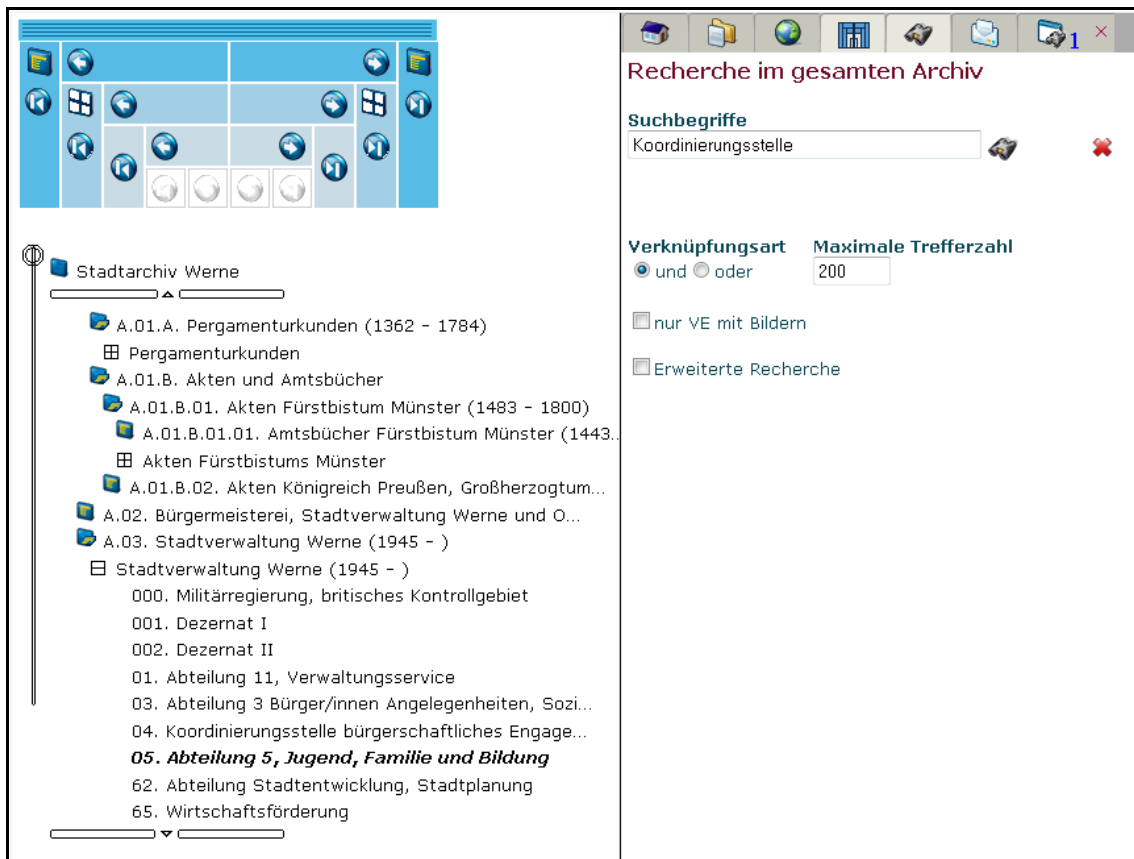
Stadtarchiv Werne

A.01.A. Pergamenturkunden (1362 - 1784)
⊞ Pergamenturkunden
A.01.B. Akten und Amtsbücher
A.01.B.01. Akten Fürstbistum Münster (1483 - 1800)
A.01.B.01.01. Amtsbücher Fürstbistum Münster (1443...
⊞ Akten Fürstbistums Münster
A.01.B.02. Akten Königreich Preußen, Großherzogtum...
A.02. Bürgermeisterei, Stadtverwaltung Werne und O...
A.03. Stadtverwaltung Werne (1945 - )
⊟ Stadtverwaltung Werne (1945 - )
000. Militärregierung, britisches Kontrollgebiet
001. Dezernat I
002. Dezernat II
01. Abteilung 11, Verwaltungsservice
03. Abteilung 3 Bürger/innen Angelegenheiten, Sozi...
04. Koordinierungsstelle bürgerschaftliches Engage...
**05. Abteilung 5, Jugend, Familie und Bildung**
62. Abteilung Stadtentwicklung, Stadtplanung
65. Wirtschaftsförderung

1 ×

Recherche im gesamten Archiv

Suchbegriffe
Koordinierungsstelle

Verknüpfungsart
und oder

Maximale Trefferzahl
200

nur VE mit Bildern

Erweiterte Recherche